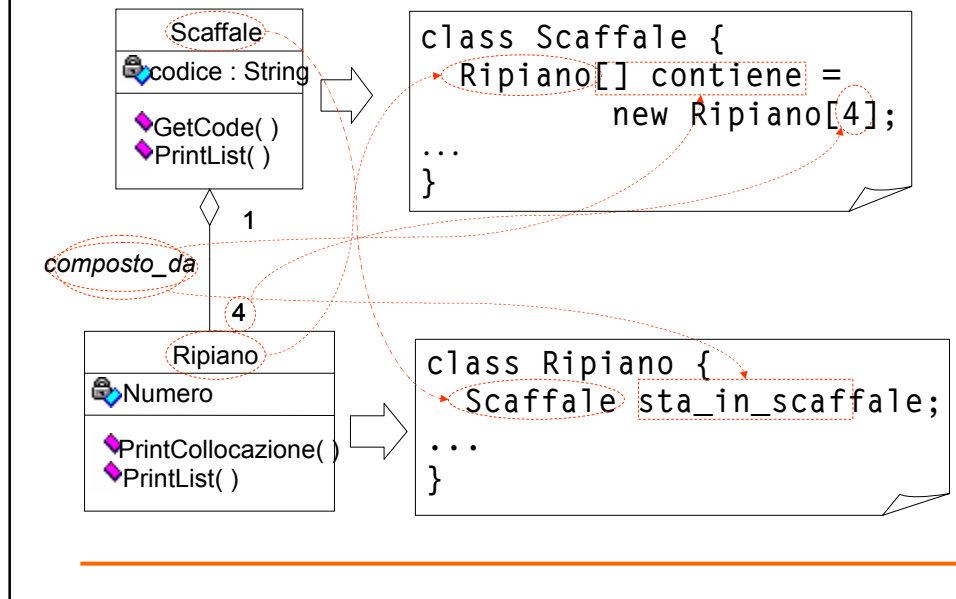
Scaffale
codice : String
GetCode( )
PrintList( )

class Scaffale {
  Ripiano[] contiene =
        new Ripiano[4];
...
}

1
composto_da
4

Ripiano
Numero
PrintCollocazione( )
PrintList( )

class Ripiano {
  Scaffale sta_in_scaffale;
...
}